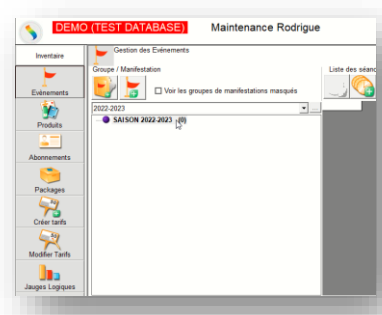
DEMO (TEST DATABASE) Maintenance Rodrigue

Inventaire

Événements

Produits

Abonnements

Packages

Créer tarifs

Modifier Tarifs

Jauges Logiques

Gestion des Evénements

Groupe / Manifestation

Voir les groupes de manifestations masqués

2022-2023

SAISON 2022-2023 (0)

Liste des séanc